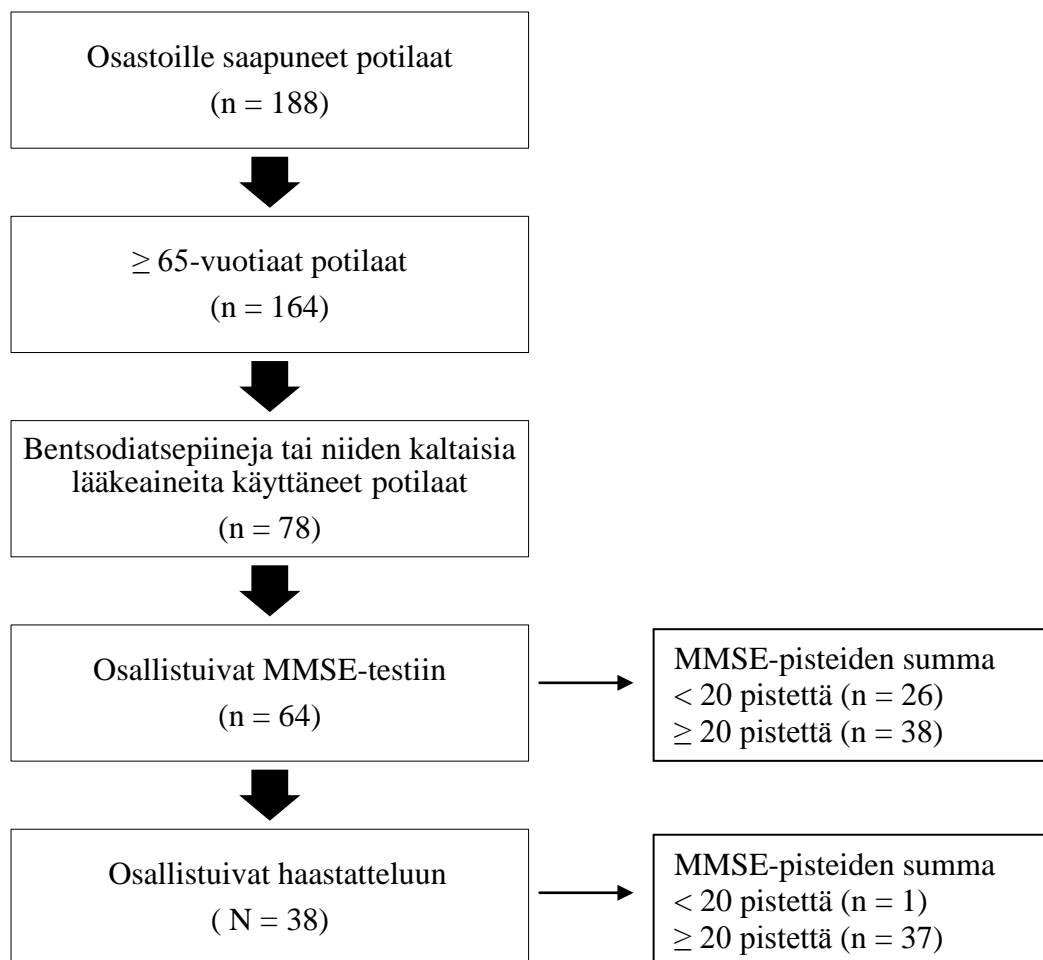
Osastoille saapuneet potilaat
(n = 188)

$\geq$ 65-vuotiaat potilaat
(n = 164)

Bentsodiatsepiineja tai niiden kaltaisia lääkeaineita käyttäneet potilaat
(n = 78)

Osallistuivat MMSE-testiin
(n = 64)

MMSE-pisteiden summa
< 20 pistettä (n = 26)
$\geq$ 20 pistettä (n = 38)

Osallistuivat haastatteluun
( N = 38)

MMSE-pisteiden summa
< 20 pistettä (n = 1)
$\geq$ 20 pistettä (n = 37)